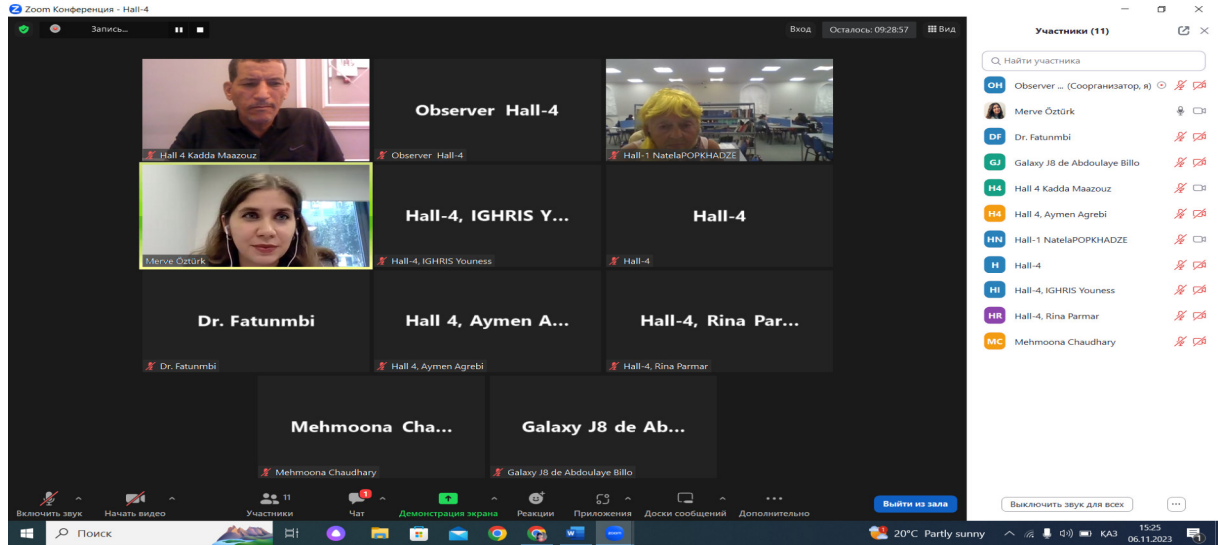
Zoom Конференция - Hall-4

Запись...

Вход Осталось: 09:28:57 Вид

Hall 4 Kadda Maazouz

Observer Hall-4

Observer Hall-4

Hall-1 NatelaPOPKHADZE

Merve Öztürk

Hall-4, IGHRIS Y...

Hall-4, IGHRIS Youness

Hall-4

Hall-4

Dr. Fatunmbi

Dr. Fatunmbi

Hall 4, Aymen A...

Hall 4, Aymen Agrebi

Hall-4, Rina Par...

Hall-4, Rina Parmar

Mehmoona Cha...

Mehmoona Chaudhary

Galaxy J8 de Ab...

Galaxy J8 de Abdoulaye Billo

Включить звук Начать видео 11 Участники 1 Чат Демонстрация экрана Реакции Приложения Доски сообщений Дополнительно

Выйти из зала

Участники (11)

Найти участника

OH Observer ... (Соорганизатор, я)

Merve Öztürk

DF Dr. Fatunmbi

GJ Galaxy J8 de Abdoulaye Billo

H4 Hall 4 Kadda Maazouz

H4 Hall 4, Aymen Agrebi

HN Hall-1 NatelaPOPKHADZE

H Hall-4

HI Hall-4, IGHRIS Youness

HR Hall-4, Rina Parmar

MC Mehmoona Chaudhary

Выключить звук для всех

Поиск

20°C Partly sunny

KA3 15:25 06.11.2023